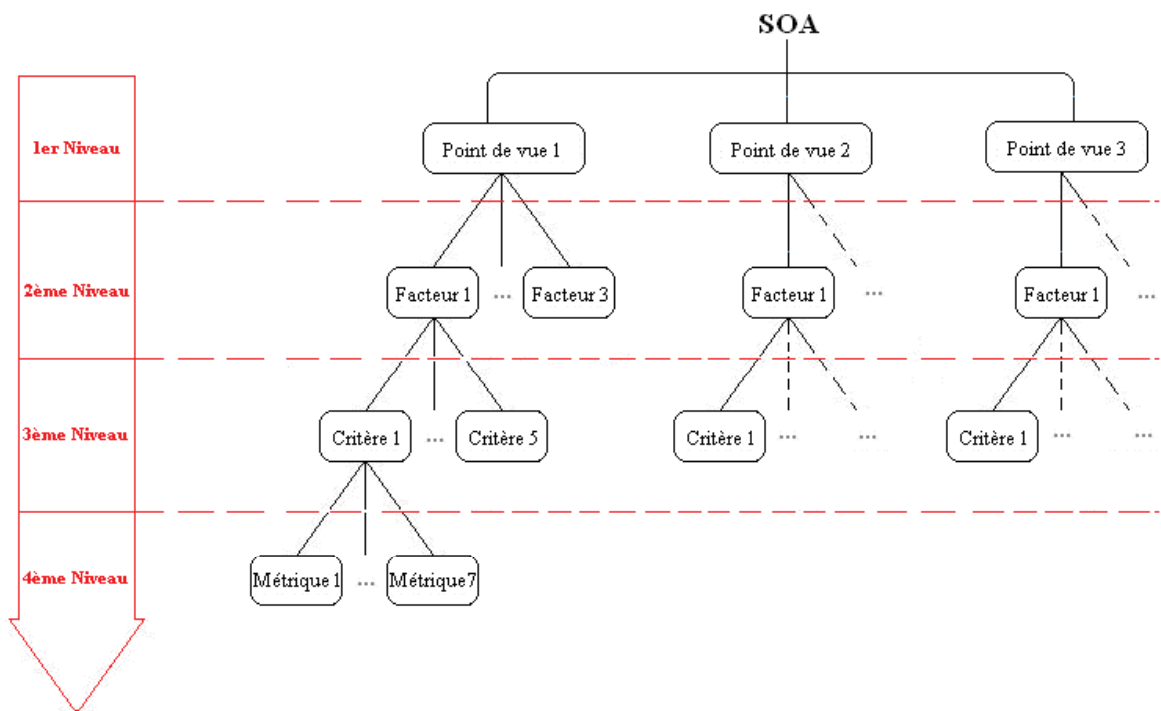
SOA

1er Niveau

Point de vue 1

Point de vue 2

Point de vue 3

2ème Niveau

Facteur 1 ... Facteur 3

Facteur 1 ...

Facteur 1 ...

3ème Niveau

Critère 1 ... Critère 5

Critère 1 ... ...

Critère 1 ... ...

4ème Niveau

Métrique 1 ... Métrique7